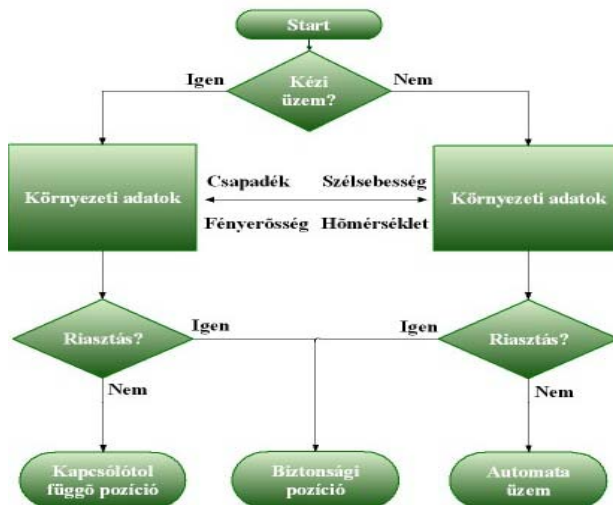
Start

Kézi üzem?

Igen

Nem

Környezeti adatok

Csapadék

Szélsebesség

Fényerősség

Hőmérséklet

Környezeti adatok

Riasztás?

Igen

Igen

Riasztás?

Nem

Nem

Kapcsolótól függő pozíció

Biztonsági pozíció

Automata üzem